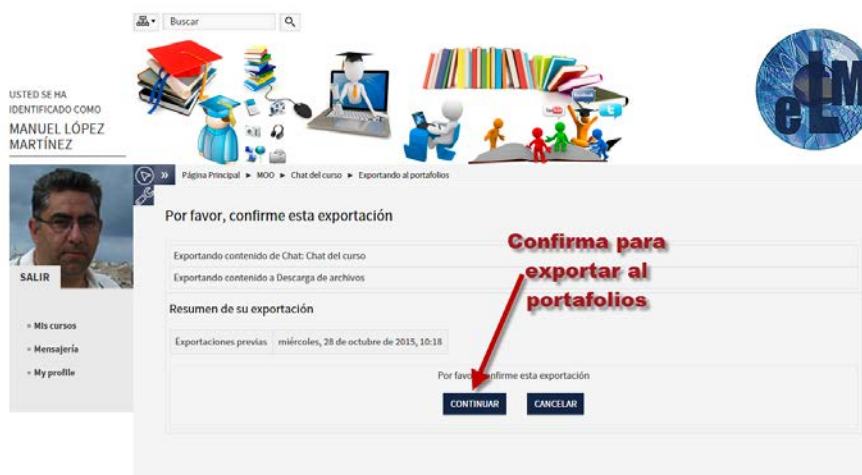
Buscar

USTED SE HA IDENTIFICADO COMO
MANUEL LÓPEZ MARTÍNEZ

SALIR

Mis cursos
Mensajería
My profile

Página Principal ► MOO ► Chat del curso ► Exportando al portafolios

Por favor, confirme esta exportación

Exportando contenido de Chat: Chat del curso
Exportando contenido a Descarga de archivos

Resumen de su exportación

| Exportaciones previas | miércoles, 28 de octubre de 2015, 10:18 |
|---|---|

Confirma para exportar al portafolios

Por favor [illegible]onfirme esta exportación

CONTINUAR CANCELAR